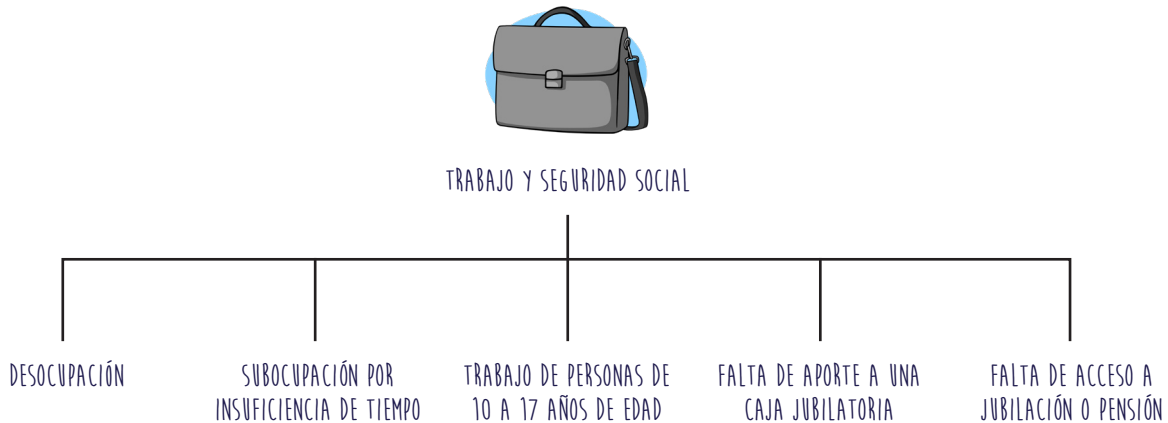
TRABAJO Y SEGURIDAD SOCIAL

DESOCUPACIÓN

SUBOCUPACIÓN POR INSUFICIENCIA DE TIEMPO

TRABAJO DE PERSONAS DE 10 A 17 AÑOS DE EDAD

FALTA DE APORTE A UNA CAJA JUBILATORIA

FALTA DE ACCESO A JUBILACIÓN O PENSIÓN